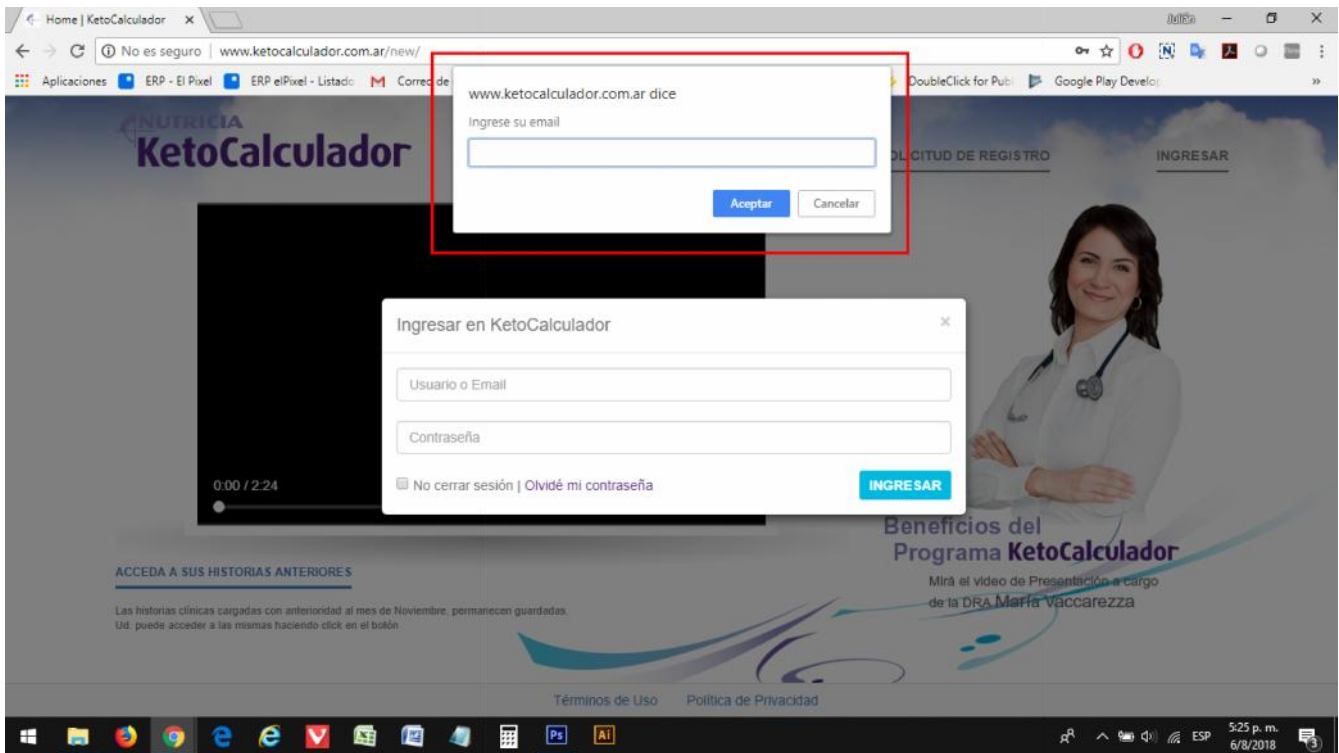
Home | KetoCalculador ×

Julián

No es seguro | www.ketocalculador.com.ar/new/

Aplicaciones ERP - El Pixel ERP elPixel - Listado Correo de DoubleClick for Publ Google Play Develo

NUTRICIA
KetoCalculador

SOLICITUD DE REGISTRO INGRESAR

www.ketocalculador.com.ar dice
Ingrese su email

Aceptar Cancelar

Ingresar en KetoCalculador ×

Usuario o Email

Contraseña

No cerrar sesión | Olvidé mi contraseña INGRESAR

0:00 / 2:24

Beneficios del Programa KetoCalculador
Mirá el video de Presentación a cargo de la DRA María Vaccarezza

ACCEDA A SUS HISTORIAS ANTERIORES

Las historias clínicas cargadas con anterioridad al mes de Noviembre, permanecen guardadas. Ud. puede acceder a las mismas haciendo click en el botón

Términos de Uso Política de Privacidad

ESP 5:25 p. m. 6/8/2018